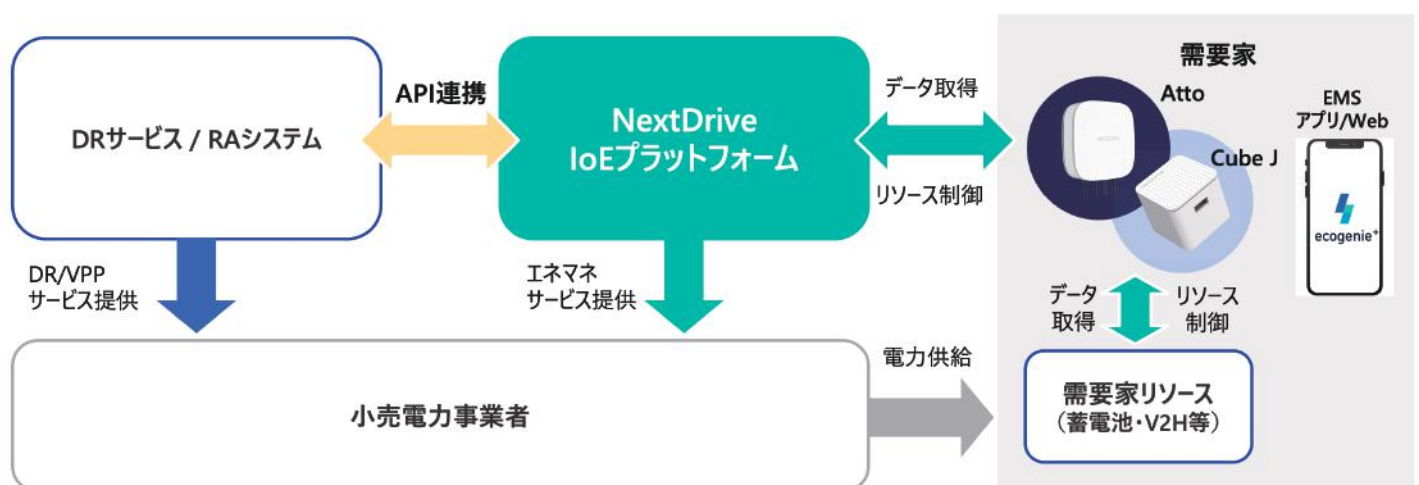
DRサービス / RAシステム

API連携

NextDrive
IoEプラットフォーム

データ取得

リソース制御

需要家

Atto

Cube J

EMS
アプリ/Web

ecogenie+

DR/VPP
サービス提供

エネマネ
サービス提供

データ
取得

リソース
制御

電力供給

小売電力事業者

需要家リソース
（蓄電池・V2H等）